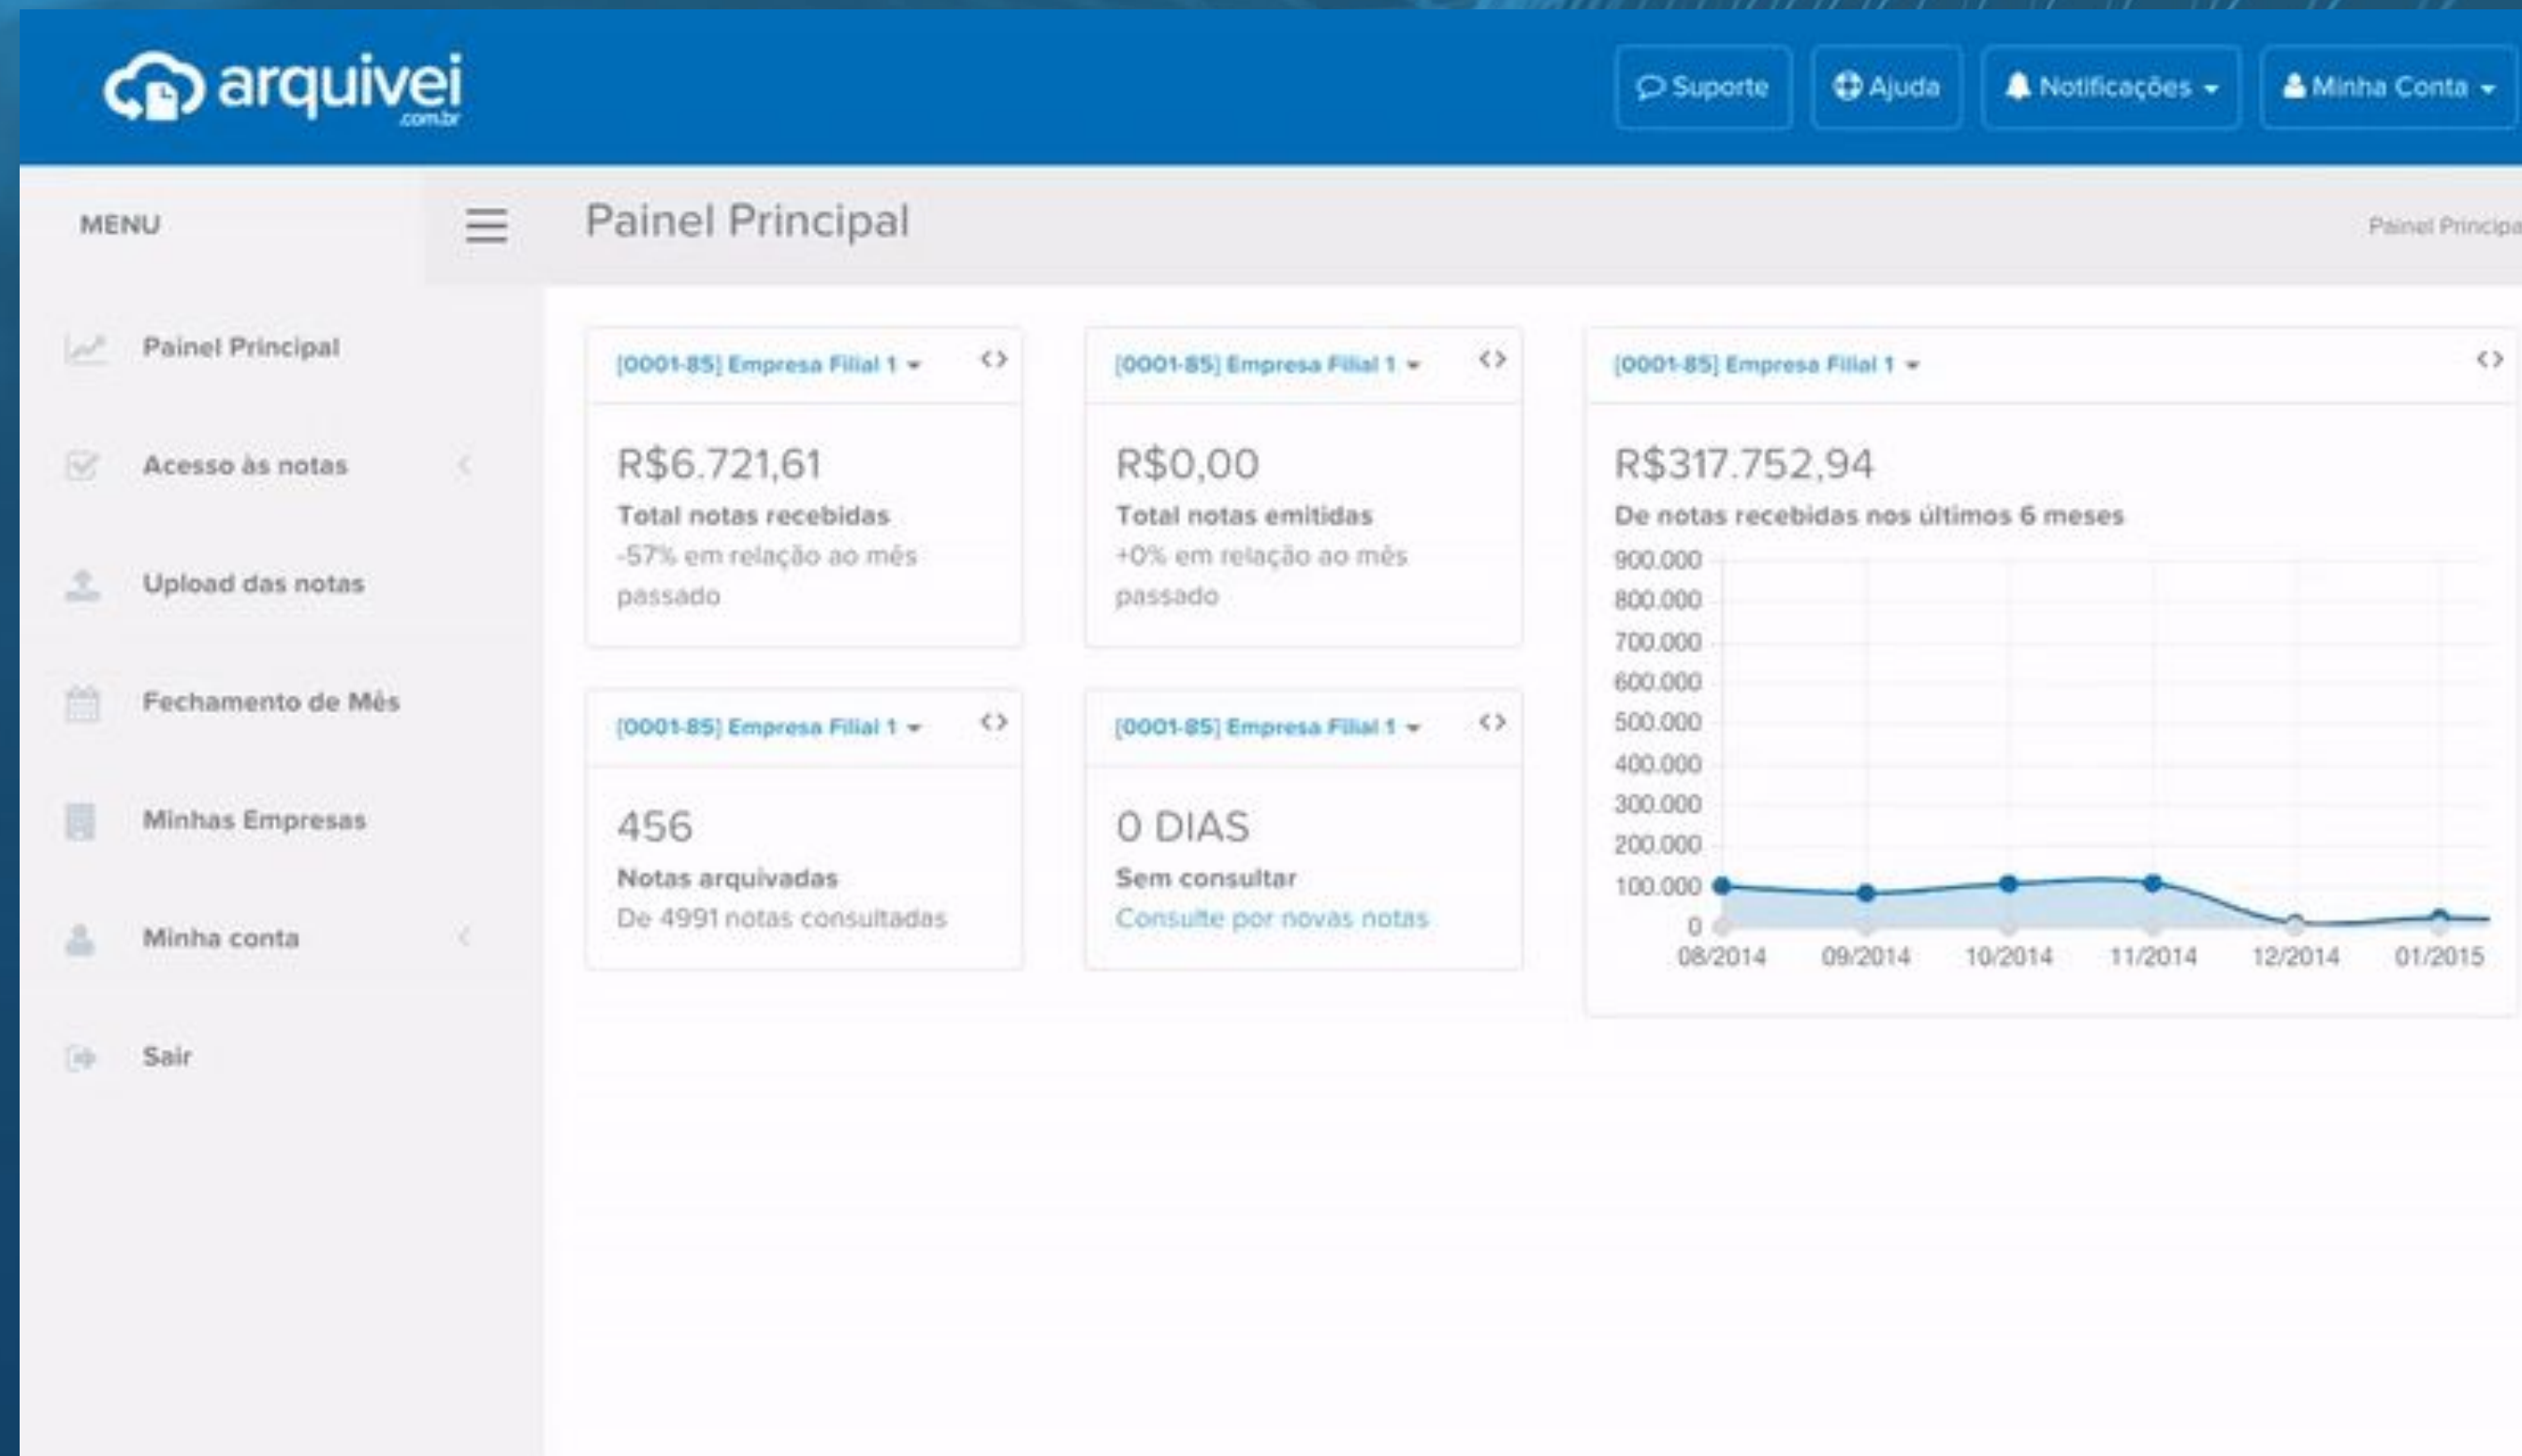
arquivei
.com.br

Suporte
Ajuda
Notificações
Minha Conta

MENU

Painel Principal

Painel Principa

Painel Principal
Acesso às notas
Upload das notas
Fechamento de Mês
Minhas Empresas
Minha conta
Sair

[0001-85] Empresa Filial 1
R$6.721,61
Total notas recebidas
-57% em relação ao mês passado

[0001-85] Empresa Filial 1
R$0,00
Total notas emitidas
+0% em relação ao mês passado

[0001-85] Empresa Filial 1
R$317.752,94
De notas recebidas nos últimos 6 meses
900.000
800.000
700.000
600.000
500.000
400.000
300.000
200.000
100.000
0
08/2014 09/2014 10/2014 11/2014 12/2014 01/2015

[0001-85] Empresa Filial 1
456
Notas arquivadas
De 4991 notas consultadas

[0001-85] Empresa Filial 1
0 DIAS
Sem consultar
Consulte por novas notas